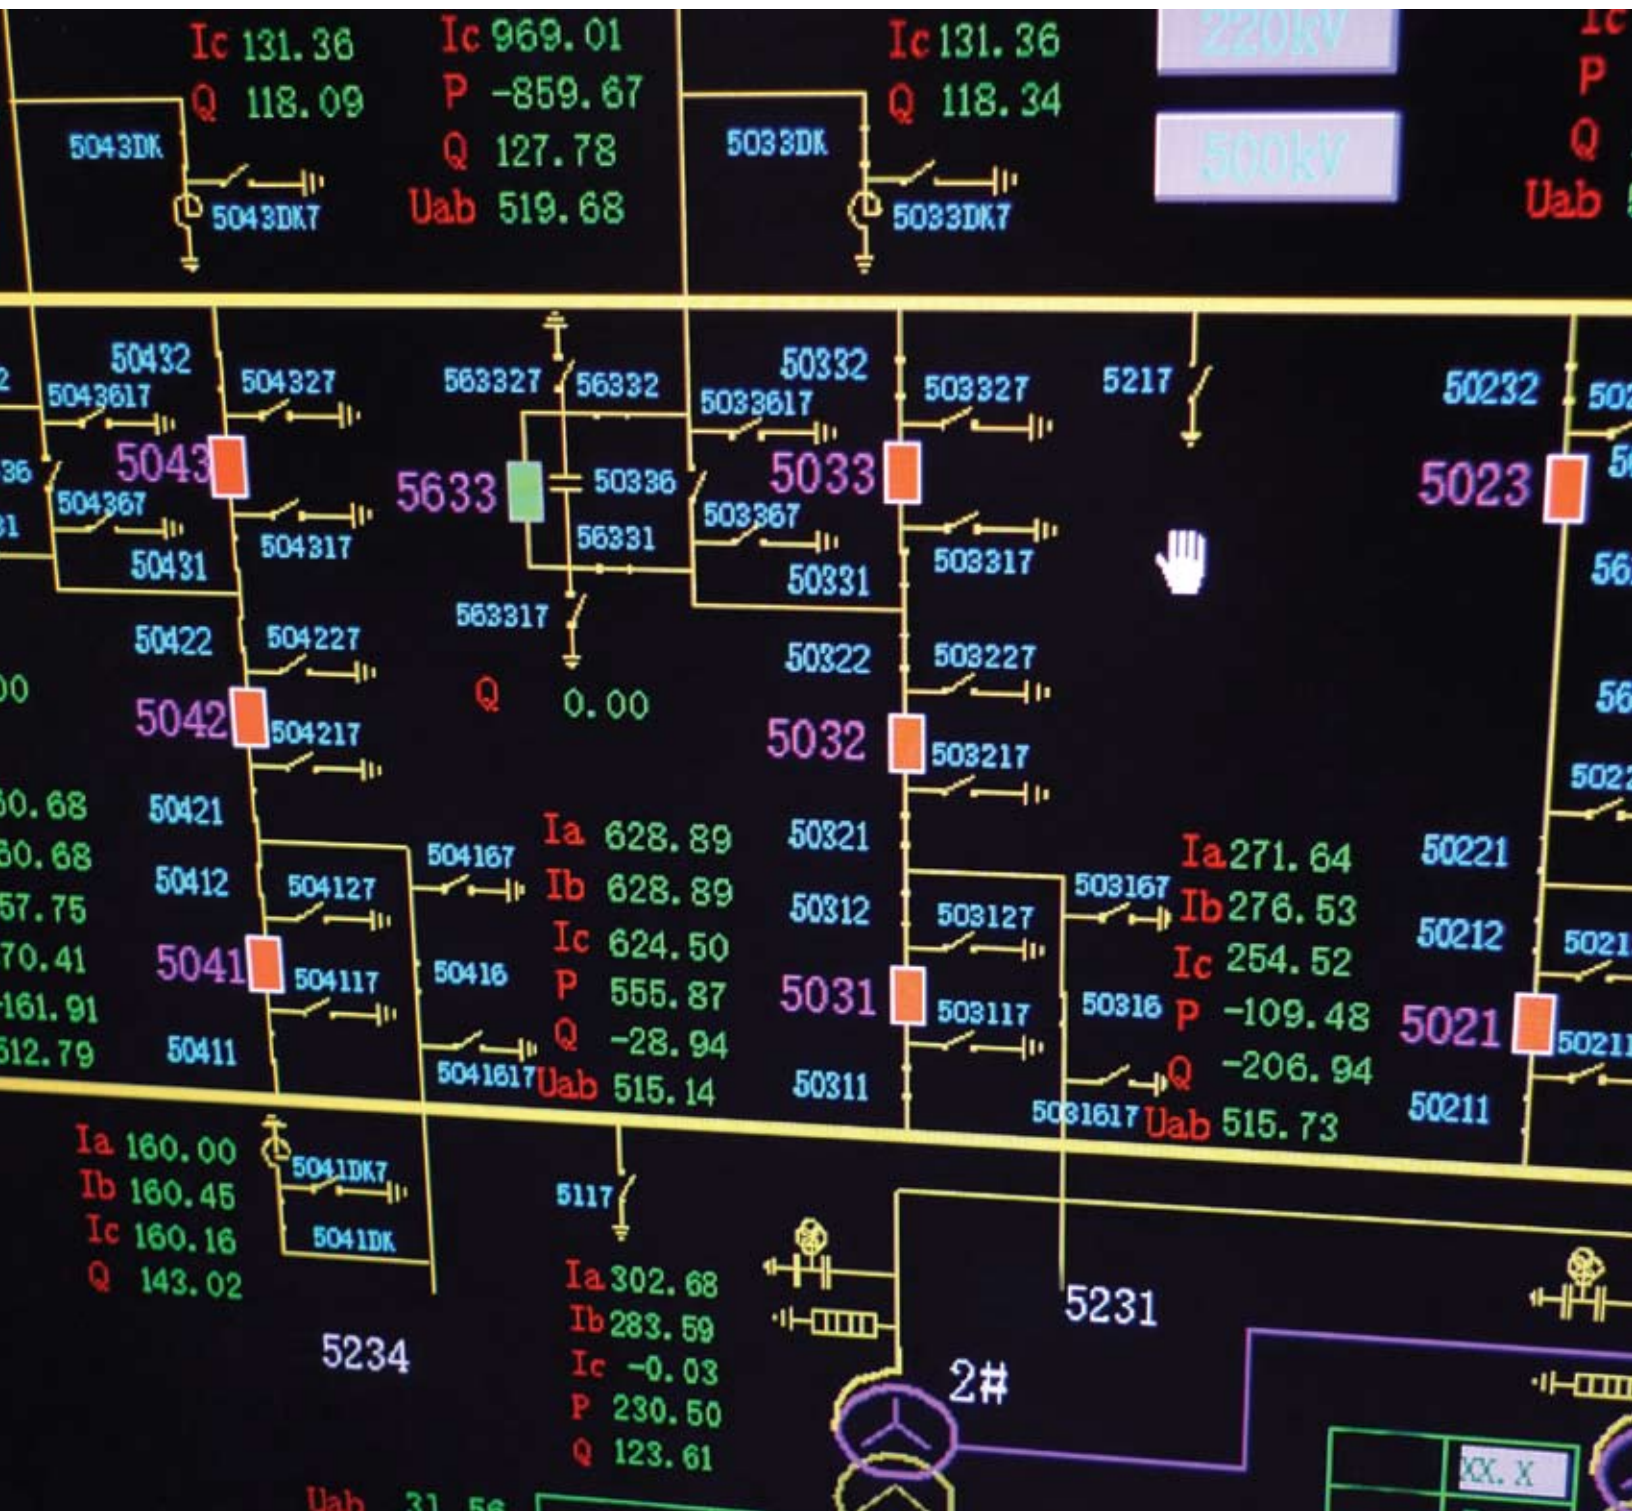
Ic 131.36
Q 118.09
5043DK
5043DK7

Ic 969.01
P -859.67
Q 127.78
Uab 519.68

5033DK
5033DK7
Ic 131.36
Q 118.34

220kV
500kV

Ic
P
Q
Uab

50432
5043617
504327
5043
504367
50431
504317

563327
56332
5633
50336
56331
563317

50332
5033617
503327
5033
503367
50331
503317

5217

50232
5023

50422
504227
5042
504217
50421

Q 0.00

50322
503227
5032
503217
50321

60.68
60.68
57.75
70.41
-161.91
512.79

50412
504127
5041
504117
50411

504167
50416
5041617

Ia 628.89
Ib 628.89
Ic 624.50
P 555.87
Q -28.94
Uab 515.14

50312
503127
5031
503117
50311

503167
50316
5031617

Ia 271.64
Ib 276.53
Ic 254.52
P -109.48
Q -206.94
Uab 515.73

50221
50212
5021
50211

Ia 160.00
Ib 160.45
Ic 160.16
Q 143.02

5041DK7
5041DK

5117

Ia 302.68
Ib 283.59
Ic -0.03
P 230.50
Q 123.61

5234
5231
2#

Uab 31.56

XX.X